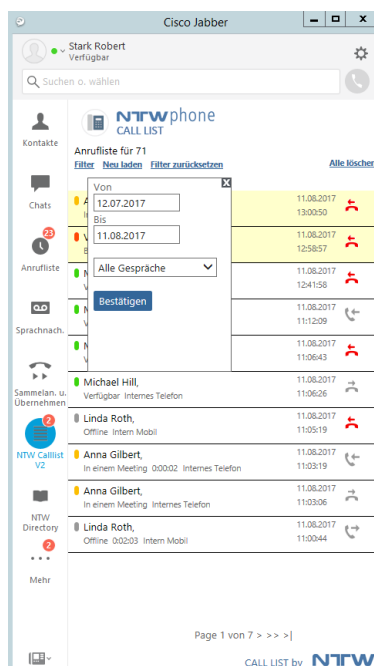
Cisco Jabber

Stark Robert
Verfügbar

Suchen o. wählen

Kontakte

Chats

23
Anrufliste

Sprachnach.

Sammelan. u. Übernehmen

2
NTW Calllist V2

NTW Directory

2
Mehr

NTWphone
CALL LIST

Anrufliste für 71
Filter Neu laden Filter zurücksetzen Alle löschen

Von
12.07.2017
Bis
11.08.2017
Alle Gespräche
Bestätigen

A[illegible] 11.08.2017 13:00:50
V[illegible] 11.08.2017 12:58:57
V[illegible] 11.08.2017 12:41:58
M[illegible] 11.08.2017 11:12:09
M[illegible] 11.08.2017 11:06:43

Michael Hill,
Verfügbar Internes Telefon
11.08.2017 11:06:26

Linda Roth,
Offline Intern Mobil
11.08.2017 11:05:19

Anna Gilbert,
In einem Meeting 0:00:02 Internes Telefon
11.08.2017 11:03:19

Anna Gilbert,
In einem Meeting
11.08.2017 11:03:06

Linda Roth,
Offline 0:02:03 Intern Mobil
11.08.2017 11:00:44

Page 1 von 7 > >> >|

CALL LIST by NTW